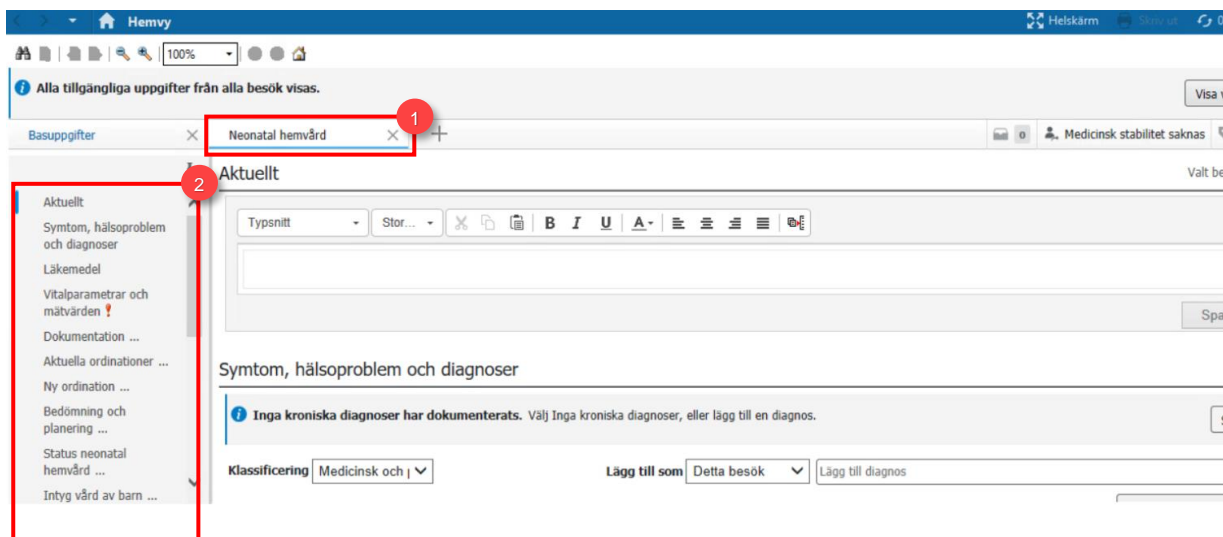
Hemvy

Helskärm Skriv ut 0

100%

Alla tillgängliga uppgifter från alla besök visas.

Visa

Basuppgifter

Neonatal hemvård

1

Medicinsk stabilitet saknas

2

Aktuellt

Valt be

Aktuellt

Symtom, hälsoproblem och diagnoser

Läkemedel

Vitalparametrar och mätvärden

Dokumentation ...

Aktuella ordinationer ...

Ny ordination ...

Bedömning och planering ...

Status neonatal hemvård ...

Intyg vård av barn ...

Typsnitt

Stor...

B I U A

Spa

Symtom, hälsoproblem och diagnoser

Inga kroniska diagnoser har dokumenterats. Välj Inga kroniska diagnoser, eller lägg till en diagnos.

Klassificering Medicinsk och

Lägg till som Detta besök

Lägg till diagnos